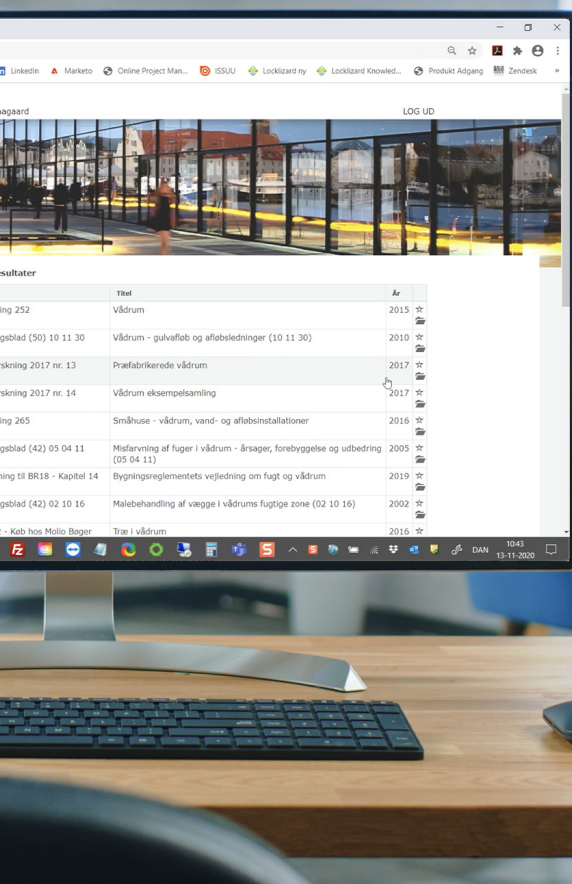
LinkedIn Marketo Online Project Man... ISSUU Locklizard ny Locklizard Knowled... Produkt Adgang Zendesk

agaard LOG UD

sultater

| | Titel | År |
|---|---|---|
| ing 252 | Vådrum | 2015 |
| gsblad (50) 10 11 30 | Vådrum - gulvafløb og afløbsledninger (10 11 30) | 2010 |
| skning 2017 nr. 13 | Præfabrikerede vådrum | 2017 |
| skning 2017 nr. 14 | Vådrum eksempelsamling | 2017 |
| ing 265 | Småhuse - vådrum, vand- og afløbsinstallationer | 2016 |
| gsblad (42) 05 04 11 | Misfarvning af fuger i vådrum - årsager, forebyggelse og udbedring (05 04 11) | 2005 |
| ning til BR18 - Kapitel 14 | Bygningsreglementets vejledning om fugt og vådrum | 2019 |
| gsblad (42) 02 10 16 | Malebehandling af vægge i vådrums fugtige zone (02 10 16) | 2002 |
| - Køb hos Molio Bøger | Træ i vådrum | 2016 |

DAN 10:43 13-11-2020